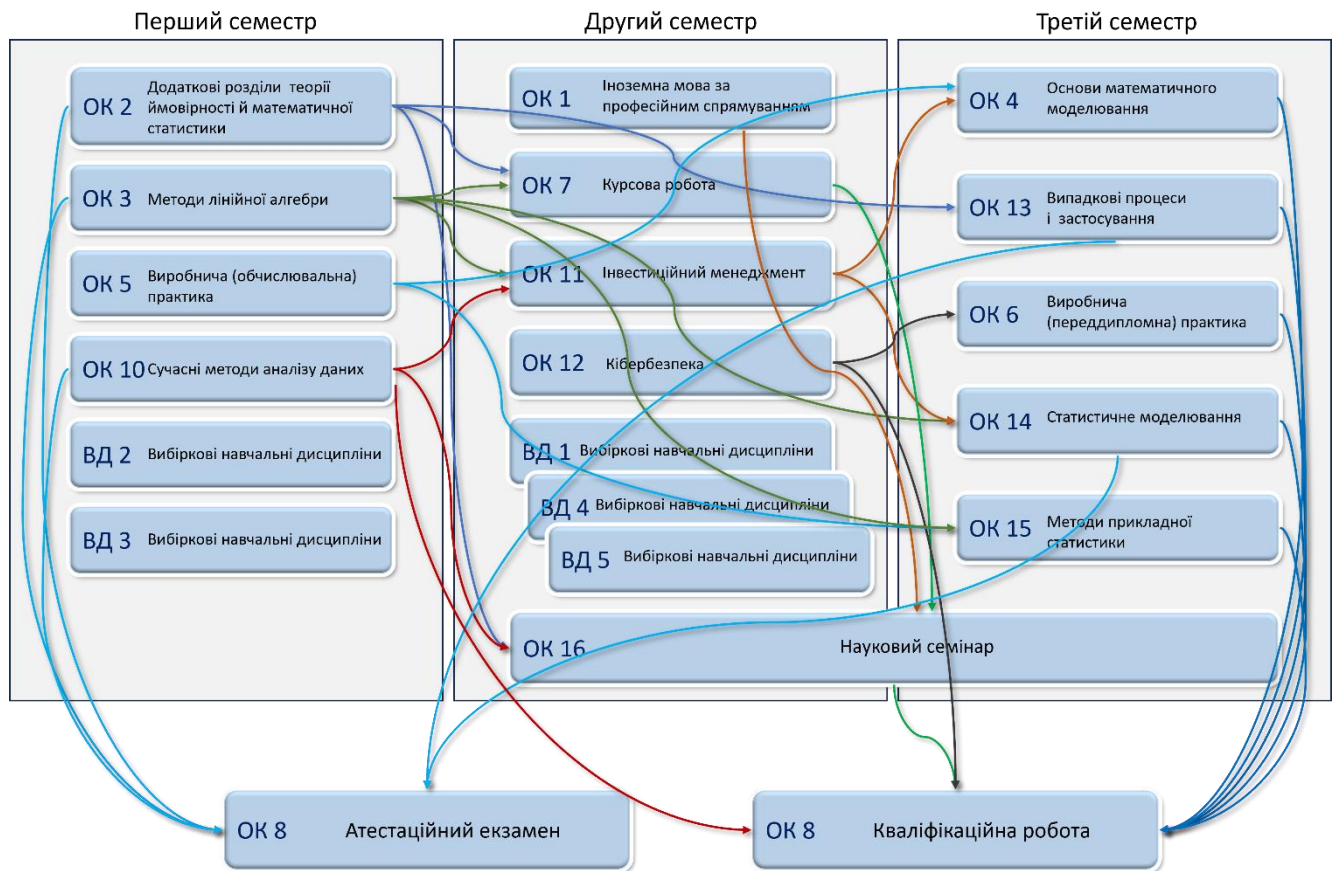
Перший семестр

ОК 2 Додаткові розділи теорії ймовірності й математичної статистики

ОК 3 Методи лінійної алгебри

ОК 5 Виробнича (обчислювальна) практика

ОК 10 Сучасні методи аналізу даних

ВД 2 Вибіркові навчальні дисципліни

ВД 3 Вибіркові навчальні дисципліни

Другий семестр

ОК 1 Іноземна мова за професійним спрямуванням

ОК 7 Курсова робота

ОК 11 Інвестиційний менеджмент

ОК 12 Кібербезпека

ВД 1 Вибіркові навчальні дисципліни

ВД 4 Вибіркові навчальні дисципліни

ВД 5 Вибіркові навчальні дисципліни

Третій семестр

ОК 4 Основи математичного моделювання

ОК 13 Випадкові процеси і застосування

ОК 6 Виробнича (переддипломна) практика

ОК 14 Статистичне моделювання

ОК 15 Методи прикладної статистики

ОК 16 Науковий семінар

ОК 8 Атестаційний екзамен

ОК 8 Кваліфікаційна робота